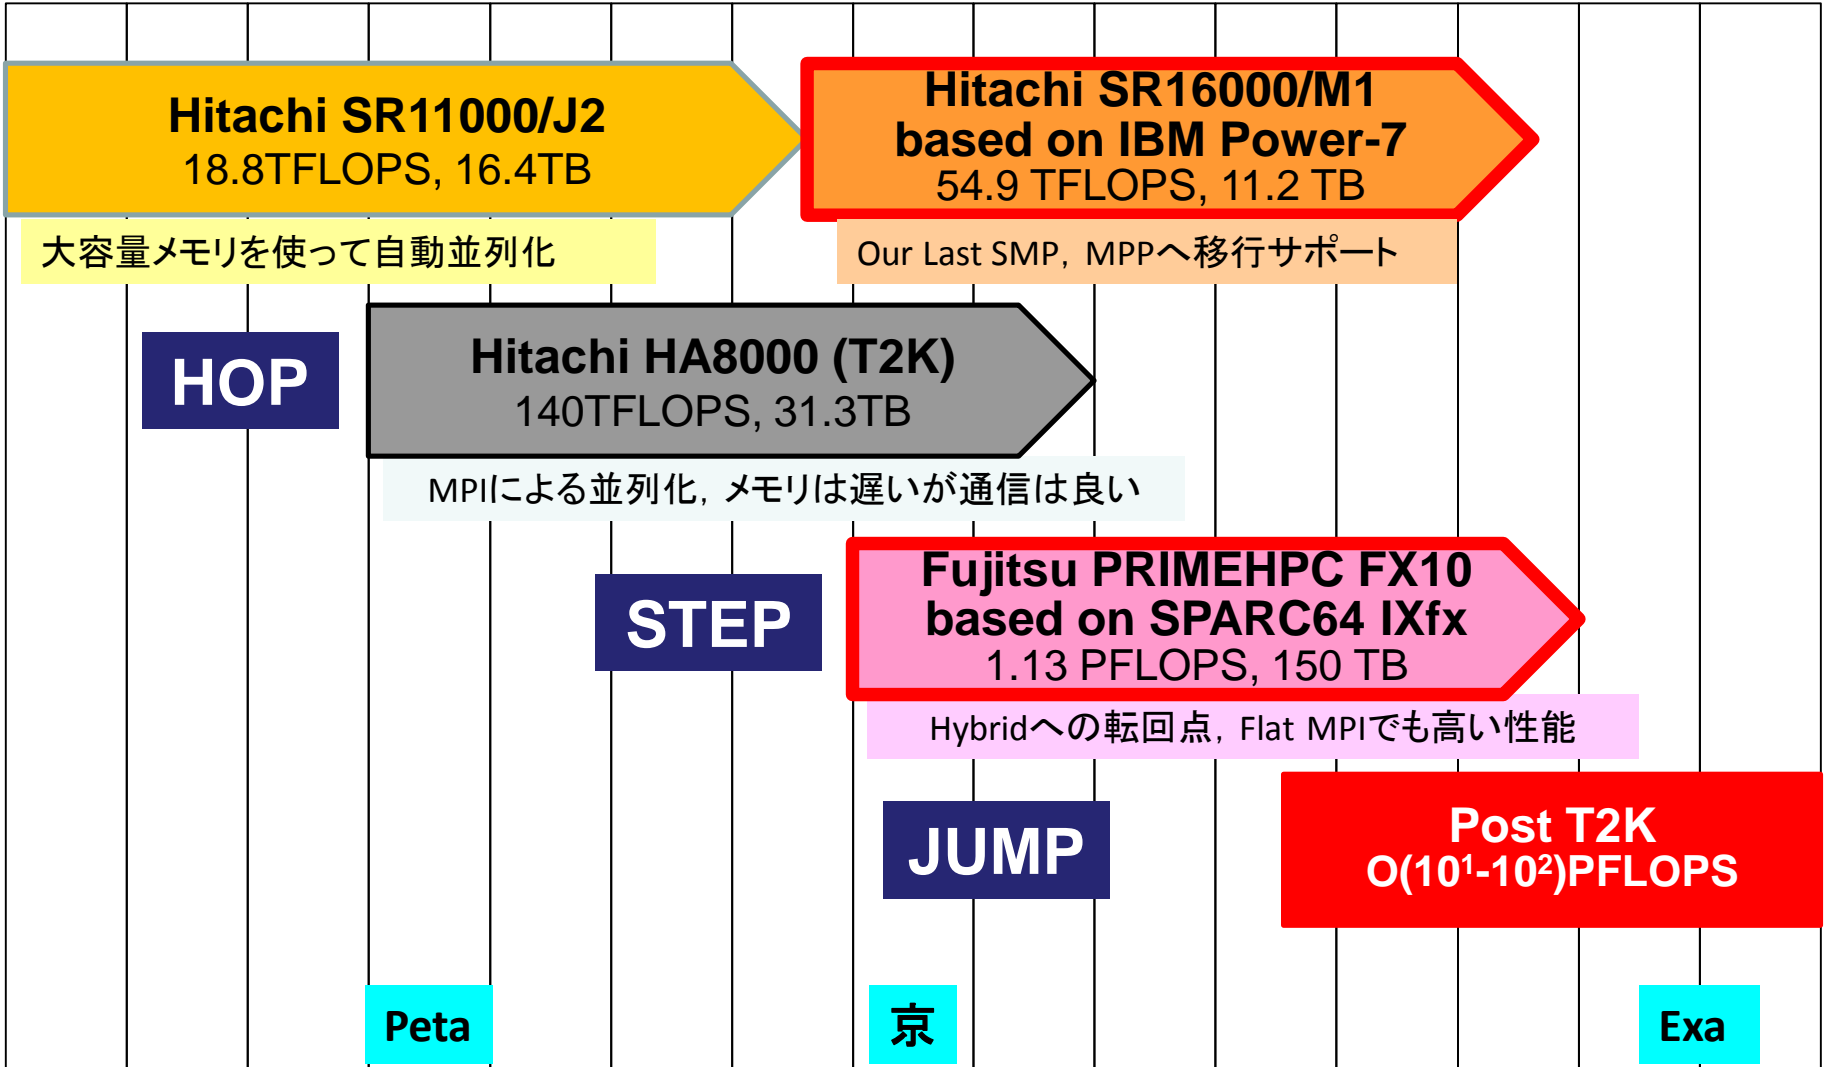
Hitachi SR11000/J2
18.8TFLOPS, 16.4TB

大容量メモリを使って自動並列化

Hitachi SR16000/M1
based on IBM Power-7
54.9 TFLOPS, 11.2 TB

Our Last SMP，MPPへ移行サポート

HOP

Hitachi HA8000 (T2K)
140TFLOPS, 31.3TB

MPIによる並列化，メモリは遅いが通信は良い

STEP

Fujitsu PRIMEHPC FX10
based on SPARC64 IXfx
1.13 PFLOPS, 150 TB

Hybridへの転回点，Flat MPIでも高い性能

JUMP

Post T2K
O($10^1$-$10^2$)PFLOPS

Peta

京

Exa